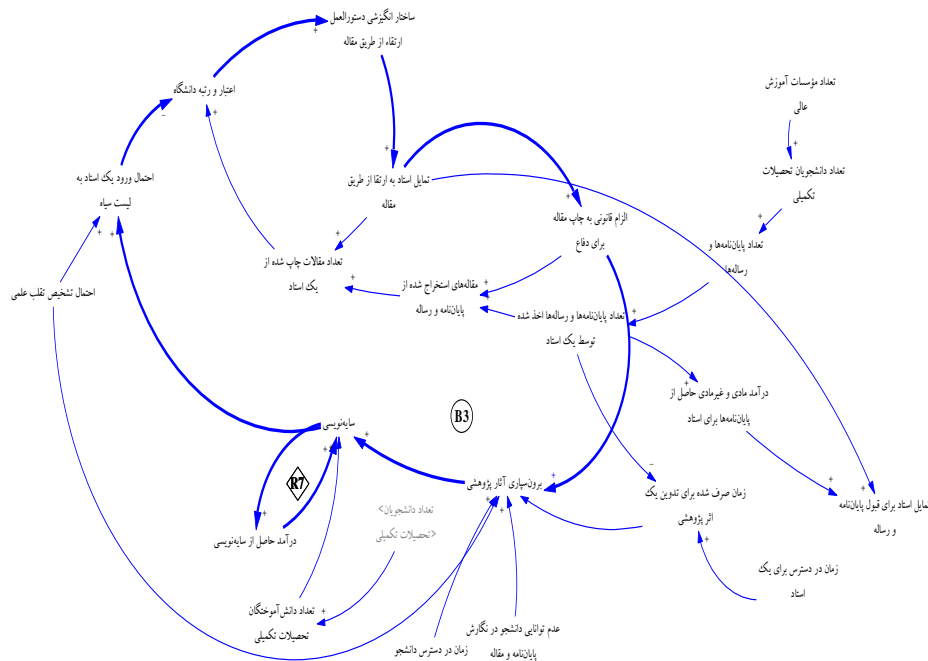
ساختار انگیزشی دستورالعمل ارتقاء از طریق مقاله

اعتبار و رتبه دانشگاه

تعداد مؤسسات آموزش عالی

احتمال ورود یک استاد به لیست سیاه

تمایل استاد به ارتقا از طریق مقاله

تعداد دانشجویان تحصیلات تکمیلی

الزام قانونی به چاپ مقاله برای دفاع

تعداد مقالات چاپ شده از یک استاد

تعداد پایان‌نامه‌ها و رساله‌ها

احتمال تشخیص تقلب علمی

مقاله‌های استخراج شده از پایان‌نامه و رساله

تعداد پایان‌نامه‌ها و رساله‌ها اخذ شده توسط یک استاد

درآمد مادی و غیرمادی حاصل از پایان‌نامه‌ها برای استاد

B3

سایه‌نویسی

R7

برون‌سپاری آثار پژوهشی

زمان صرف شده برای تدوین یک اثر پژوهشی

تمایل استاد برای قبول پایان‌نامه و رساله

درآمد حاصل از سایه‌نویسی

<تعداد دانشجویان تحصیلات تکمیلی>

زمان در دسترس برای یک استاد

تعداد دانش‌آموختگان تحصیلات تکمیلی

عدم توانایی دانشجو در نگارش پایان‌نامه و مقاله

زمان در دسترس دانشجو

+
+
+
+
+
+
+
+
+
+
+
+
+
+
+
+
+
+
+
+
+
-
-